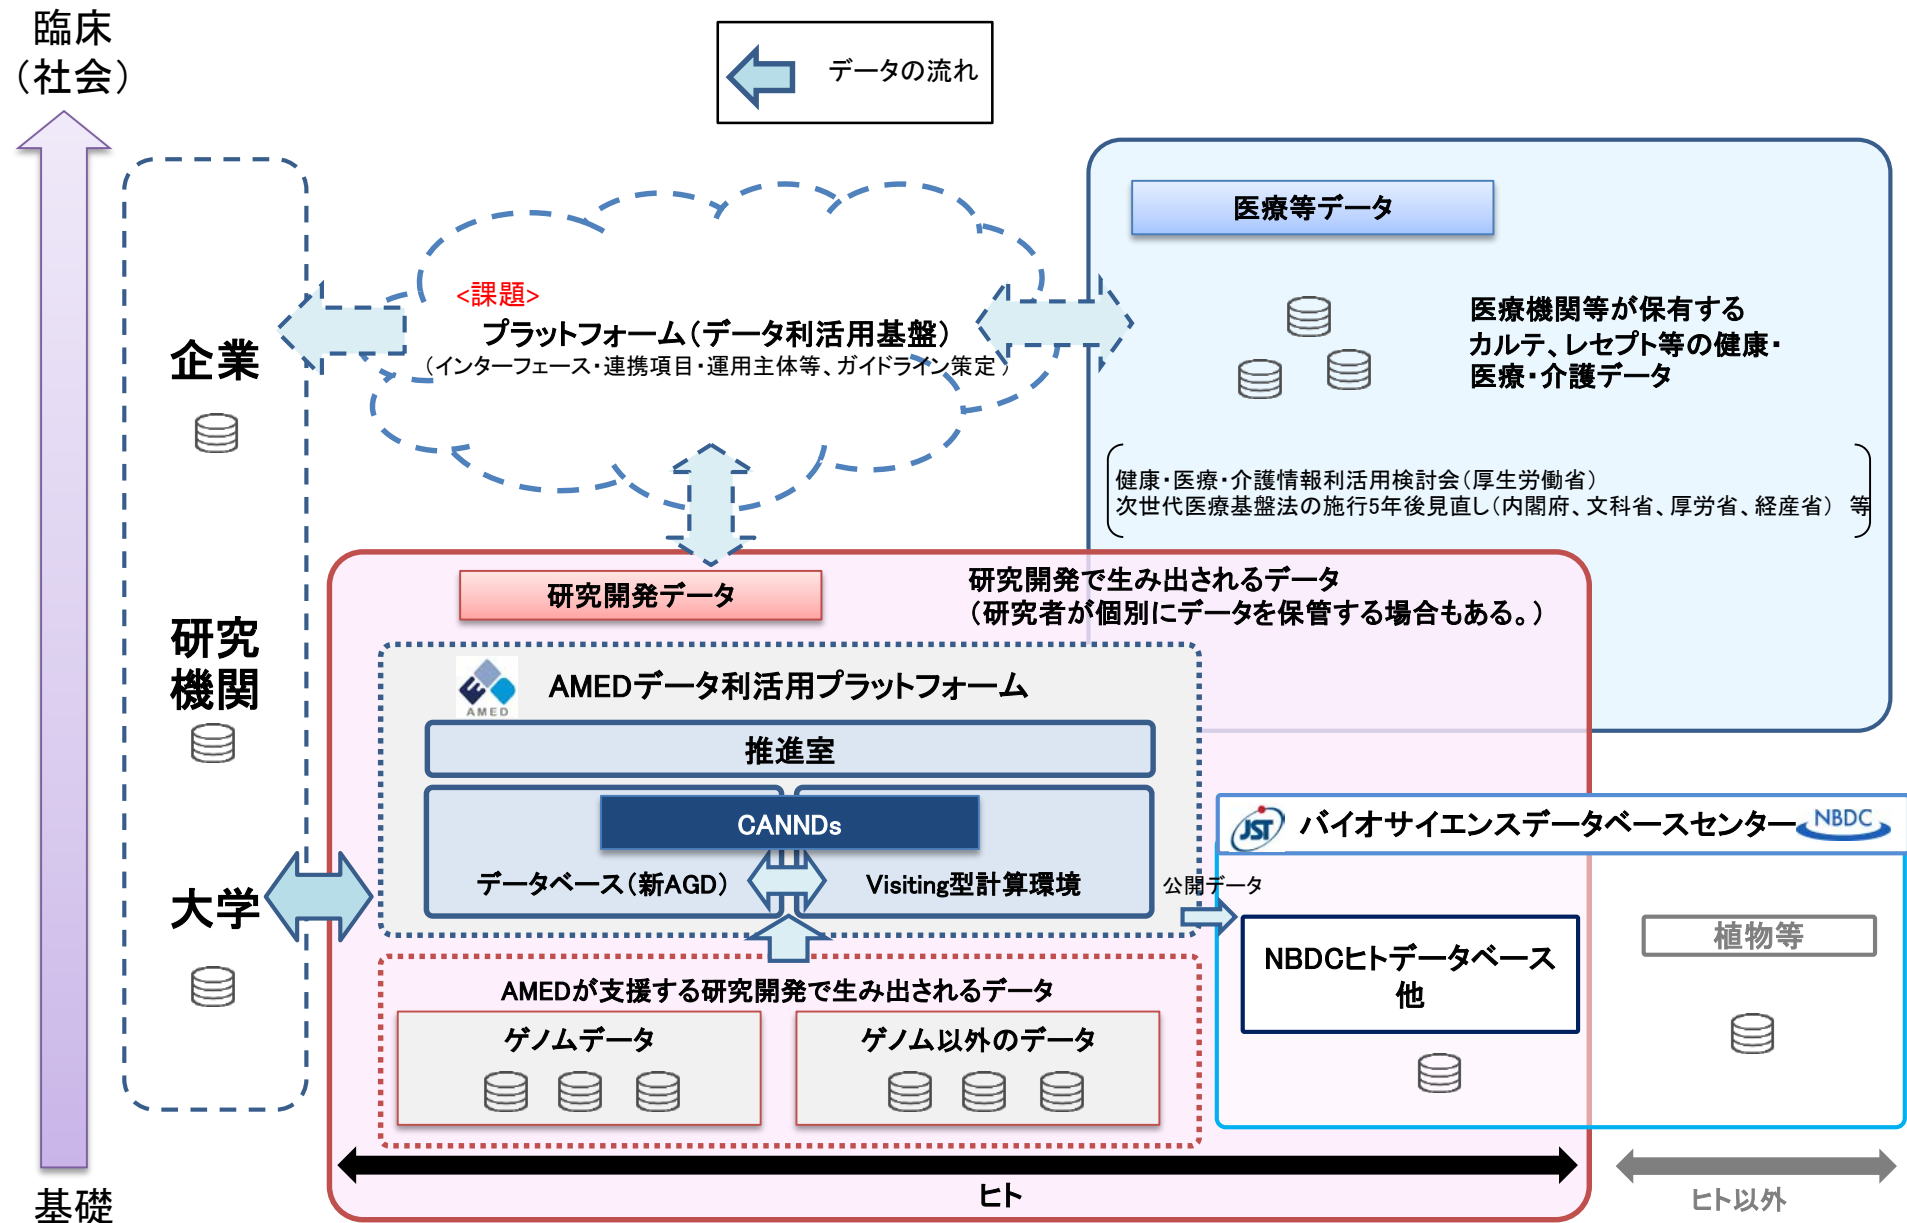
臨床
（社会）

データの流れ

医療等データ

<課題>
プラットフォーム（データ利活用基盤）
（インターフェース・連携項目・運用主体等、ガイドライン策定）

企業

医療機関等が保有する
カルテ、レセプト等の健康・
医療・介護データ

健康・医療・介護情報利活用検討会（厚生労働省）
次世代医療基盤法の施行5年後見直し（内閣府、文科省、厚労省、経産省） 等

研究開発データ

研究開発で生み出されるデータ
（研究者が個別にデータを保管する場合もある。）

研究
機関

AMED

AMEDデータ利活用プラットフォーム

推進室

CANNDs

データベース（新AGD）

Visiting型計算環境

JST バイオサイエンスデータベースセンター NBDC

公開データ

大学

NBDCヒトデータベース
他

植物等

AMEDが支援する研究開発で生み出されるデータ

ゲノムデータ

ゲノム以外のデータ

ヒト

ヒト以外

基礎